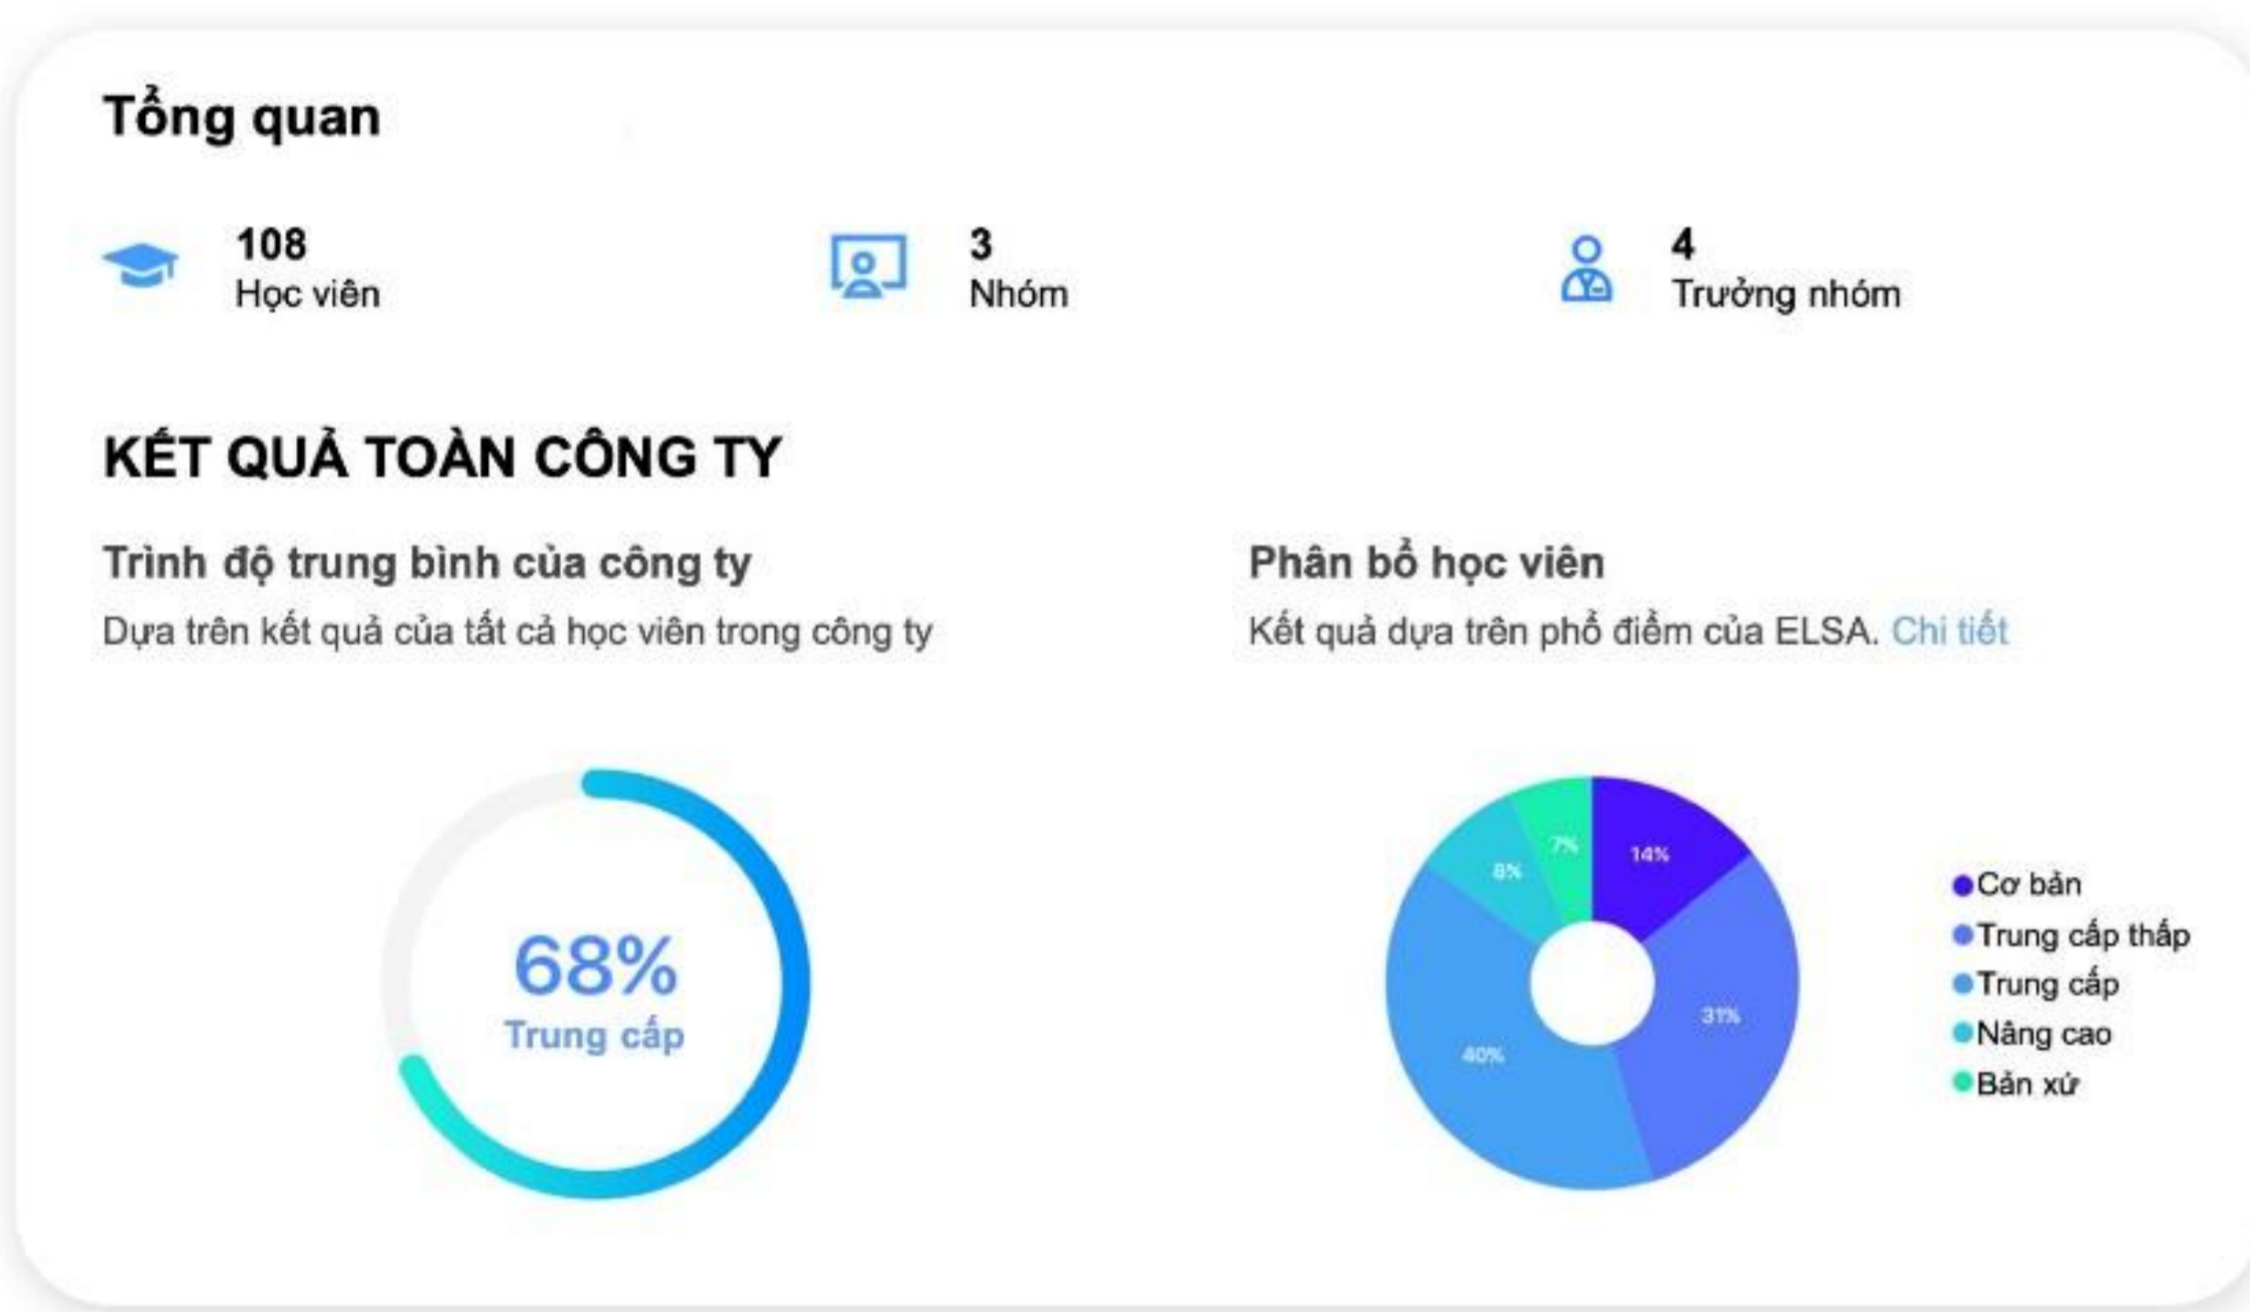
Tổng quan

108
Học viên

3
Nhóm

4
Trưởng nhóm

KẾT QUẢ TOÀN CÔNG TY

Trình độ trung bình của công ty

Dựa trên kết quả của tất cả học viên trong công ty

68%
Trung cấp

Phân bổ học viên

Kết quả dựa trên phổ điểm của ELSA. Chi tiết

14%
31%
40%
8%
7%

Cơ bản
Trung cấp thấp
Trung cấp
Nâng cao
Bản xứ